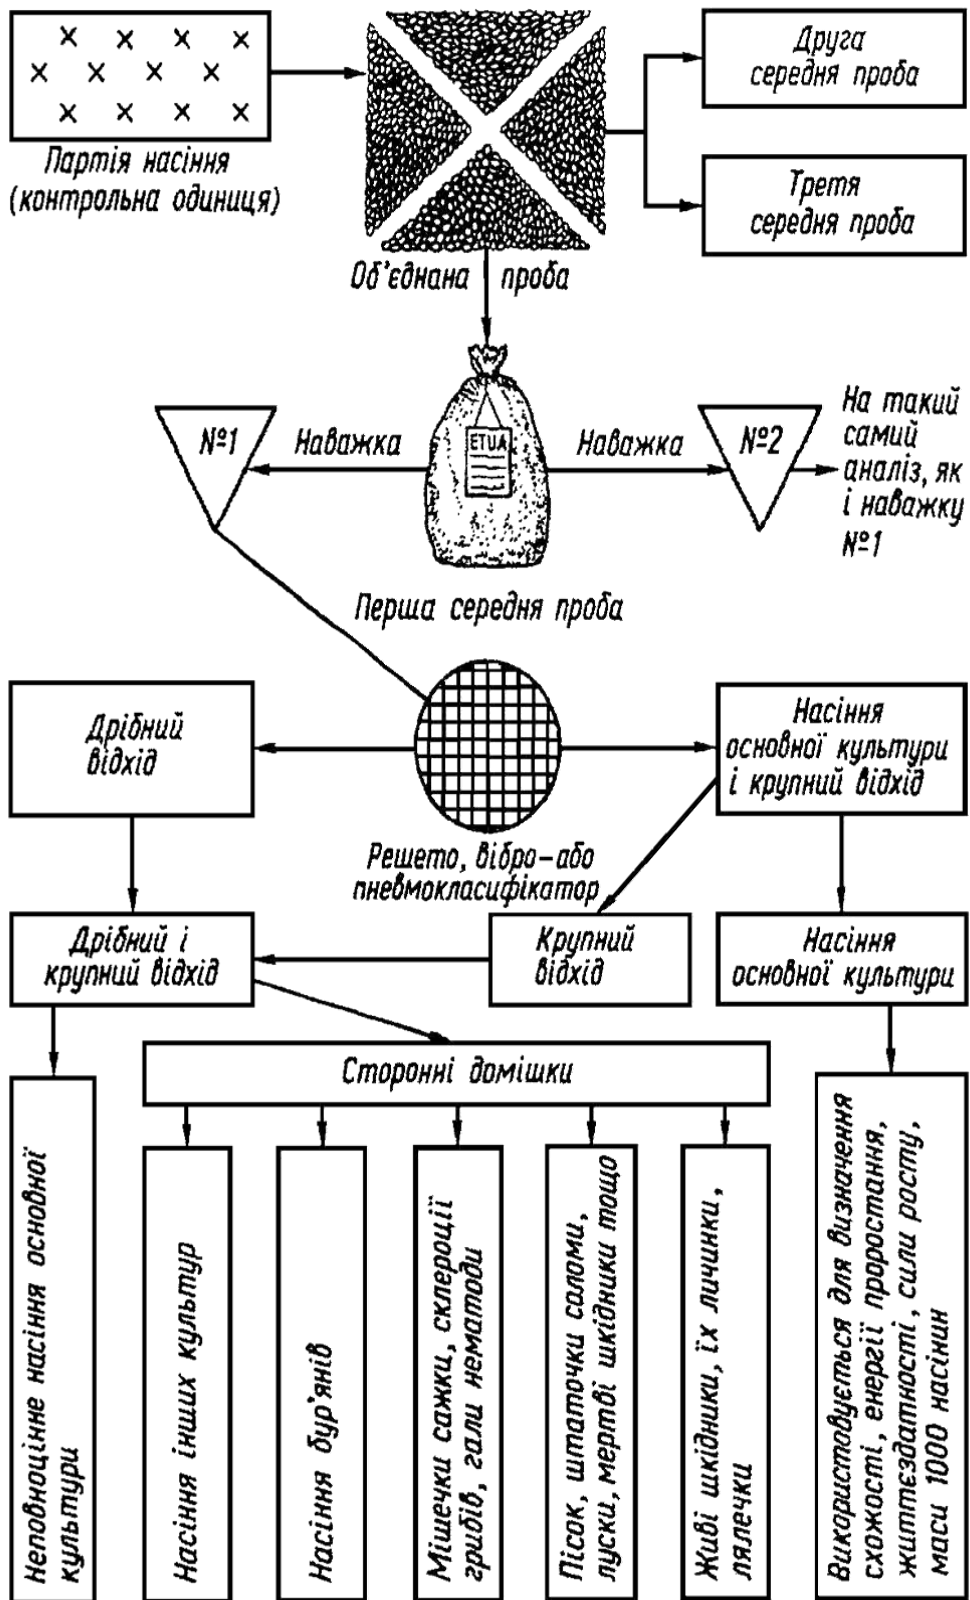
Партія насіння (контрольна одиниця)

Друга середня проба

Третя середня проба

Об'єднана проба

№1

Наважка

ETUA

Наважка

№2

На такий самий аналіз, як і наважку №1

Перша середня проба

Дрібний відхід

Насіння основної культури і крупний відхід

Решето, вібро-або пневмокласифікатор

Дрібний і крупний відхід

Крупний відхід

Насіння основної культури

Сторонні домішки

Неповноцінне насіння основної культури

Насіння інших культур

Насіння бур'янів

Мішечки сажки, склероції грибів, гали нематоди

Пісок, штаточки соломи, луски, мертві шкідники тощо

Живі шкідники, їх личинки, лялечки

Використовується для визначення схожості, енергії проростання, життєздатності, сили росту, маси 1000 насінин